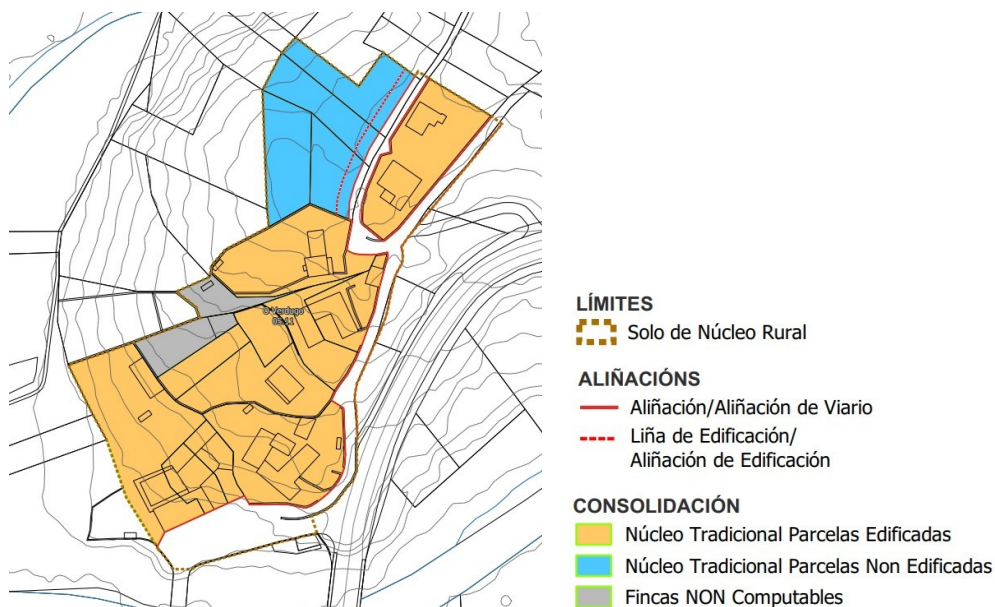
O Verdugo
05.11

LÍMITES
Solo de Núcleo Rural

ALIÑACIÓNS
Aliñación/Aliñación de Viario
Liña de Edificación/
Aliñación de Edificación

CONSOLIDACIÓN
Núcleo Tradicional Parcelas Edificadas
Núcleo Tradicional Parcelas Non Edificadas
Fincas NON Computables